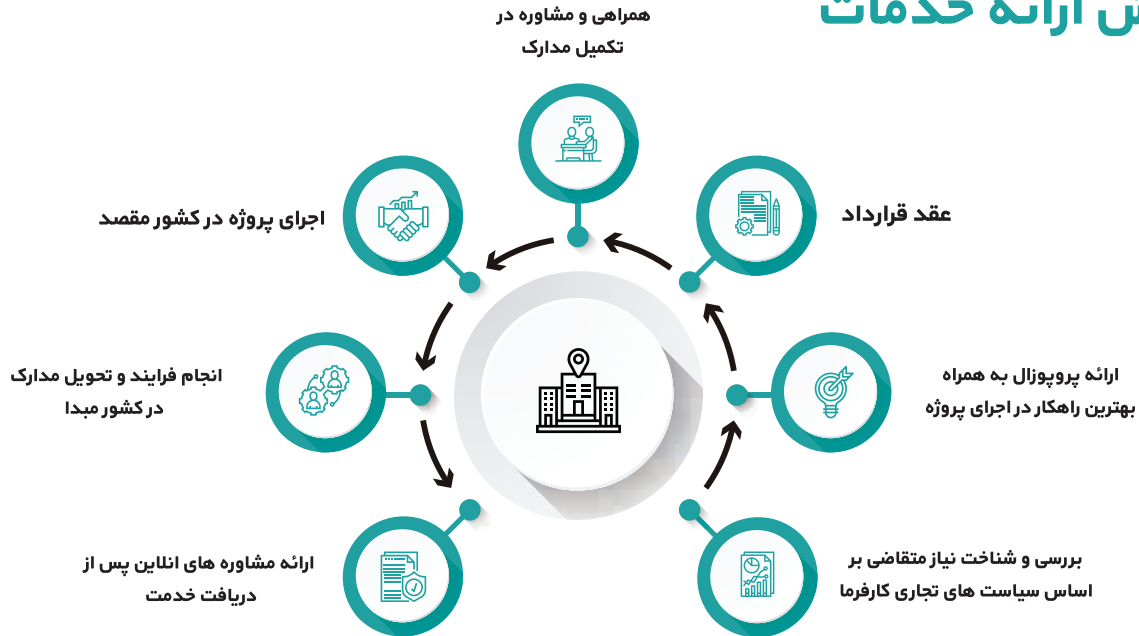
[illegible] ارائه خدمات

همراهی و مشاوره در تکمیل مدارک

عقد قرارداد

اجرای پروژه در کشور مقصد

ارائه پروپوزال به همراه بهترین راهکار در اجرای پروژه

انجام فرایند و تحویل مدارک در کشور مبدا

بررسی و شناخت نیاز متقاضی بر اساس سیاست های تجاری کارفرما

ارائه مشاوره های انلاین پس از دریافت خدمت